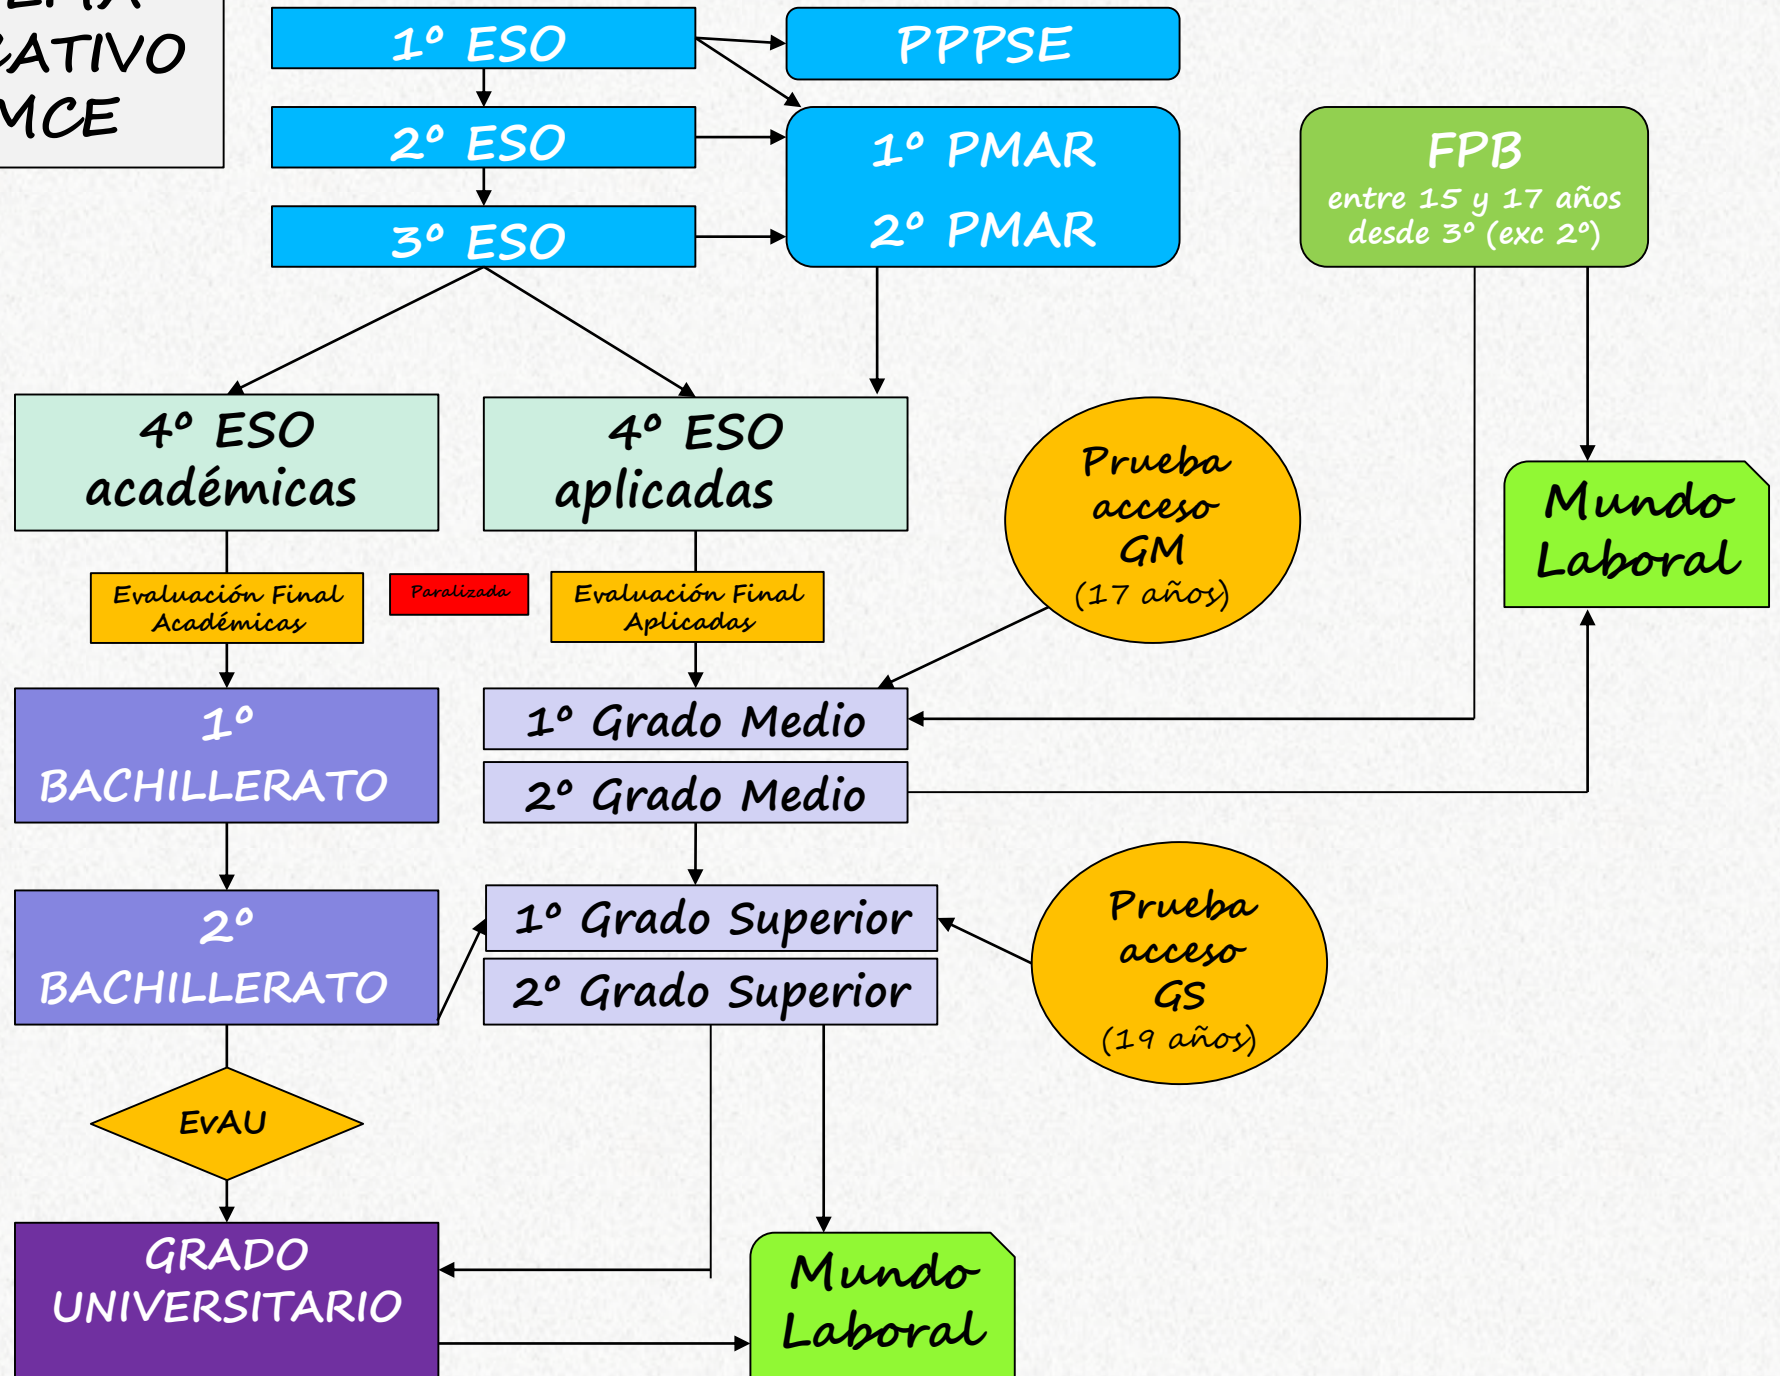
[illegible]
CATIVO
MCE

1º ESO

PPPSE

2º ESO

1º PMAR

2º PMAR

3º ESO

FPB
entre 15 y 17 años
desde 3º (exc 2º)

4º ESO
académicas

4º ESO
aplicadas

Prueba
acceso
GM
(17 años)

Mundo
Laboral

Evaluación Final
Académicas

Paralizada

Evaluación Final
Aplicadas

1º
BACHILLERATO

1º Grado Medio

2º Grado Medio

2º
BACHILLERATO

1º Grado Superior

2º Grado Superior

Prueba
acceso
GS
(19 años)

EvAU

GRADO
UNIVERSITARIO

Mundo
Laboral